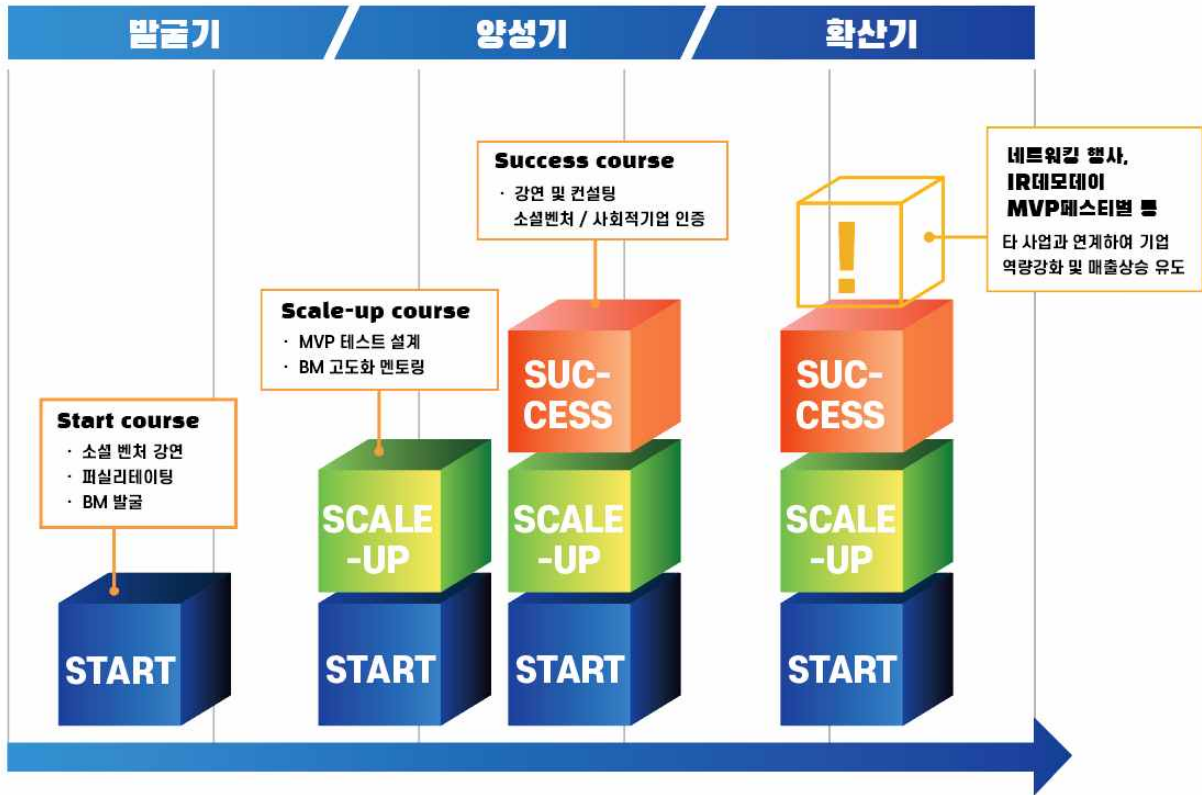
발굴기

양성기

확산기

Success course
· 강연 및 컨설팅
소셜벤처 / 사회적기업 인증

네트워킹 행사,
IR데모데이
MVP페스티벌 등
타 사업과 연계하여 기업 역량강화 및 매출상승 유도

!

Scale-up course
· MVP 테스트 설계
· BM 고도화 멘토링

Start course
· 소셜 벤처 강연
· 퍼실리테이팅
· BM 발굴

SUC-CESS

SUC-CESS

SCALE-UP

SCALE-UP

SCALE-UP

START

START

START

START